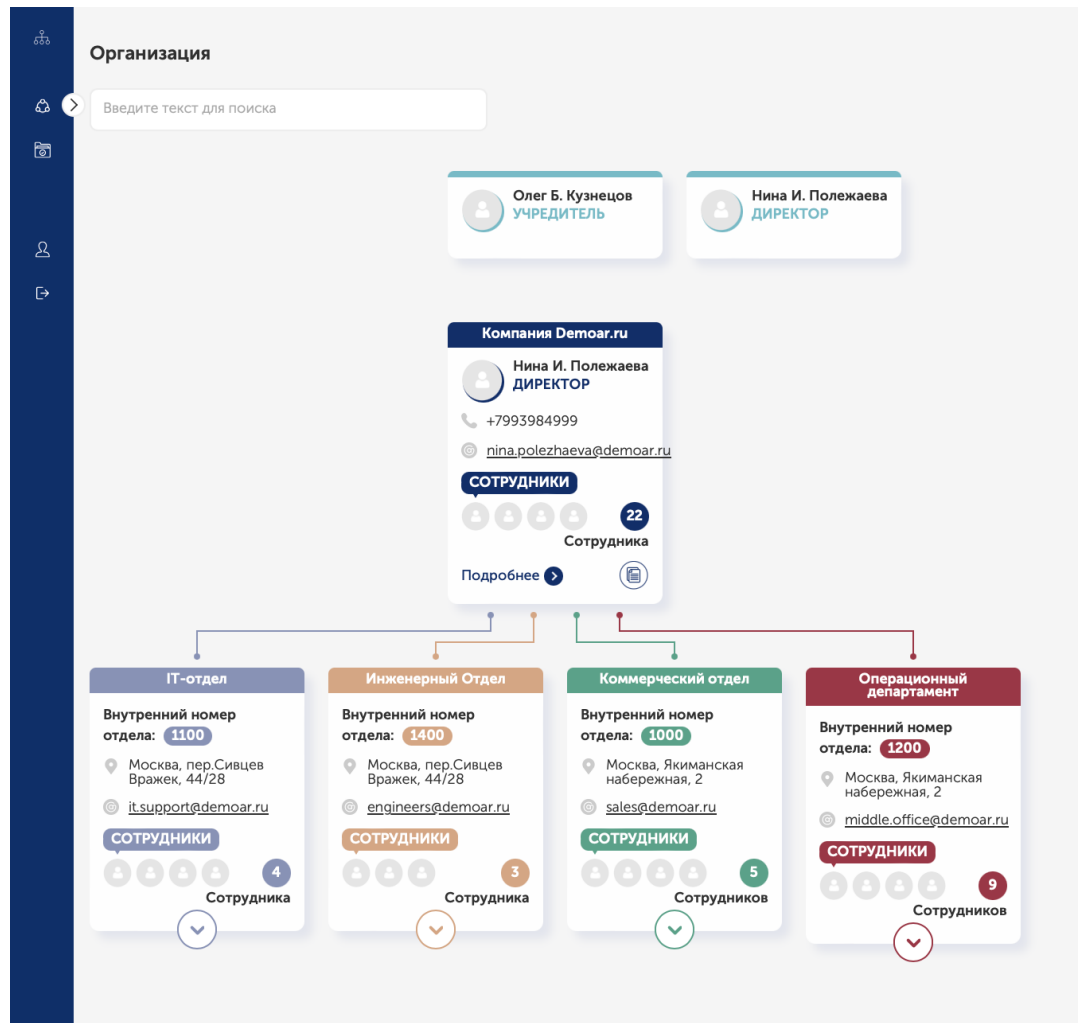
Организация

Введите текст для поиска

Олег Б. Кузнецов
УЧРЕДИТЕЛЬ

Нина И. Полежаева
ДИРЕКТОР

Компания Demoar.ru

Нина И. Полежаева
ДИРЕКТОР

+7993984999

nina.polezhaeva@demoar.ru

СОТРУДНИКИ

22
Сотрудника

Подробнее

IT-отдел

Внутренний номер отдела: 1100

Москва, пер.Сивцев Вражек, 44/28

it.support@demoar.ru

СОТРУДНИКИ

4
Сотрудника

Инженерный Отдел

Внутренний номер отдела: 1400

Москва, пер.Сивцев Вражек, 44/28

engineers@demoar.ru

СОТРУДНИКИ

3
Сотрудника

Коммерческий отдел

Внутренний номер отдела: 1000

Москва, Якиманская набережная, 2

sales@demoar.ru

СОТРУДНИКИ

5
Сотрудников

Операционный департамент

Внутренний номер отдела: 1200

Москва, Якиманская набережная, 2

middle.office@demoar.ru

СОТРУДНИКИ

9
Сотрудников